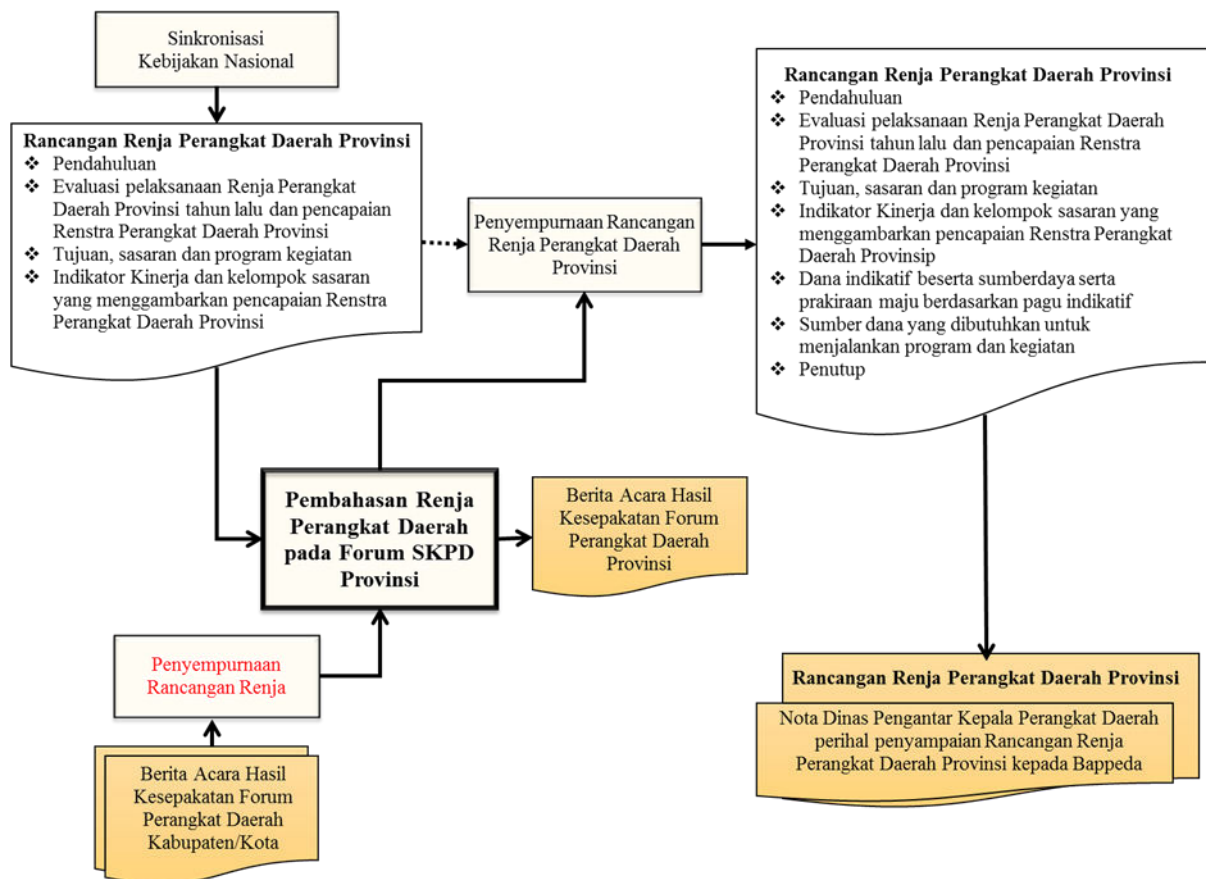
Sinkronisasi Kebijakan Nasional

Rancangan Renja Perangkat Daerah Provinsi
❖ Pendahuluan
❖ Evaluasi pelaksanaan Renja Perangkat Daerah Provinsi tahun lalu dan pencapaian Renstra Perangkat Daerah Provinsi
❖ Tujuan, sasaran dan program kegiatan
❖ Indikator Kinerja dan kelompok sasaran yang menggambarkan pencapaian Renstra Perangkat Daerah Provinsi

Penyempurnaan Rancangan Renja Perangkat Daerah Provinsi

Rancangan Renja Perangkat Daerah Provinsi
❖ Pendahuluan
❖ Evaluasi pelaksanaan Renja Perangkat Daerah Provinsi tahun lalu dan pencapaian Renstra Perangkat Daerah Provinsi
❖ Tujuan, sasaran dan program kegiatan
❖ Indikator Kinerja dan kelompok sasaran yang menggambarkan pencapaian Renstra Perangkat Daerah Provinsip
❖ Dana indikatif beserta sumberdaya serta prakiraan maju berdasarkan pagu indikatif
❖ Sumber dana yang dibutuhkan untuk menjalankan program dan kegiatan
❖ Penutup

Pembahasan Renja Perangkat Daerah pada Forum SKPD Provinsi

Berita Acara Hasil Kesepakatan Forum Perangkat Daerah Provinsi

Penyempurnaan Rancangan Renja

Berita Acara Hasil Kesepakatan Forum Perangkat Daerah Kabupaten/Kota

Rancangan Renja Perangkat Daerah Provinsi

Nota Dinas Pengantar Kepala Perangkat Daerah perihal penyampaian Rancangan Renja Perangkat Daerah Provinsi kepada Bappeda